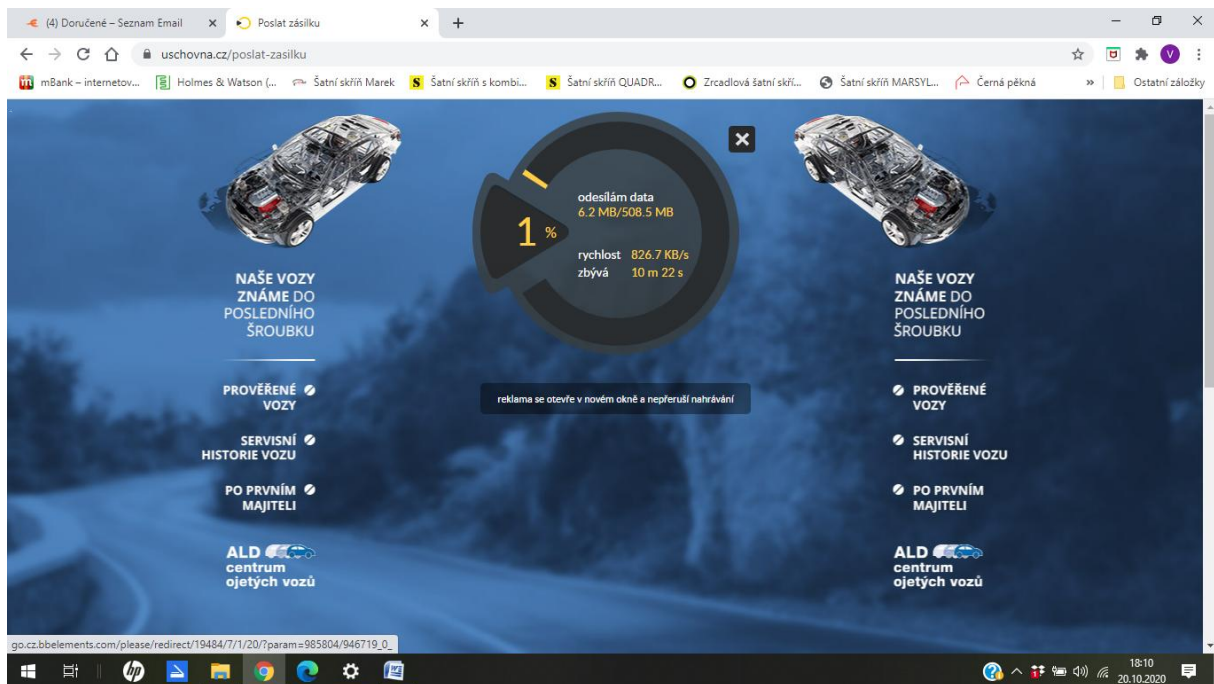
(4) Doručené – Seznam Email ×
Poslat zásilku ×
+

uschovna.cz/poslat-zasilku

mBank – internetov... Holmes & Watson (... Šatní skříň Marek Šatní skříň s kombi... Šatní skříň QUADR... Zrcadlová šatní skří... Šatní skříň MARSYL... Černá pěkná » Ostatní záložky

1 %
odesílám data
6.2 MB/508.5 MB
rychlost 826.7 KB/s
zbývá 10 m 22 s

reklama se otevře v novém okně a nepřeruší nahrávání

NAŠE VOZY ZNÁME DO POSLEDNÍHO ŠROUBKU

PROVĚŘENÉ VOZY

SERVISNÍ HISTORIE VOZU

PO PRVNÍM MAJITELI

ALD centrum ojetých vozů

NAŠE VOZY ZNÁME DO POSLEDNÍHO ŠROUBKU

PROVĚŘENÉ VOZY

SERVISNÍ HISTORIE VOZU

PO PRVNÍM MAJITELI

ALD centrum ojetých vozů

go.cz.bbelements.com/please/redirect/19484/7/1/20/?param=985804/946719_0_

18:10
20.10.2020